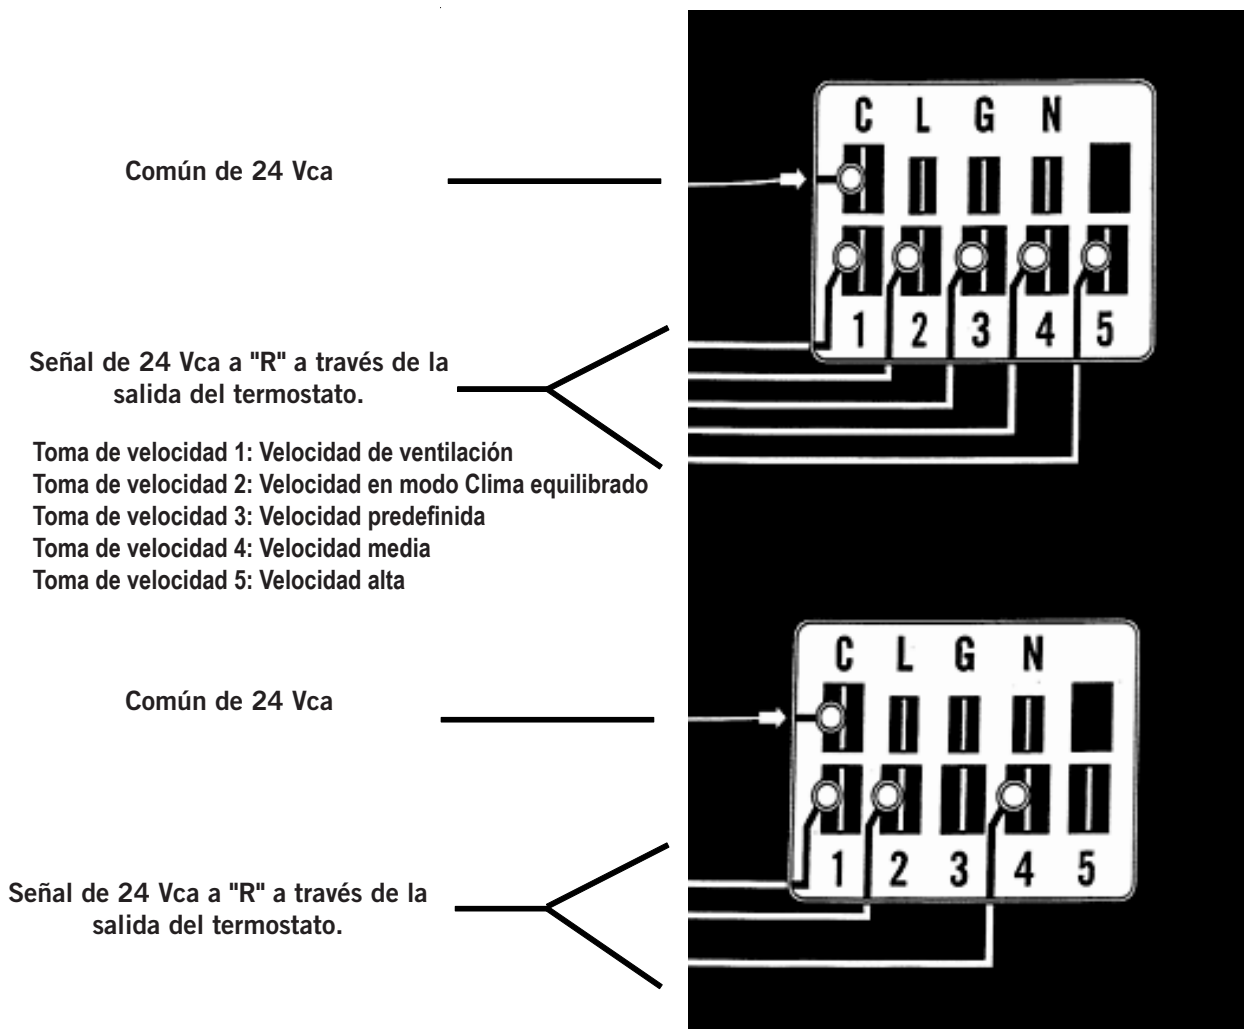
Común de 24 Vca

C L G N

1 2 3 4 5

Señal de 24 Vca a "R" a través de la salida del termostato.

Toma de velocidad 1: Velocidad de ventilación
Toma de velocidad 2: Velocidad en modo Clima equilibrado
Toma de velocidad 3: Velocidad predefinida
Toma de velocidad 4: Velocidad media
Toma de velocidad 5: Velocidad alta

Común de 24 Vca

C L G N

1 2 3 4 5

Señal de 24 Vca a "R" a través de la salida del termostato.